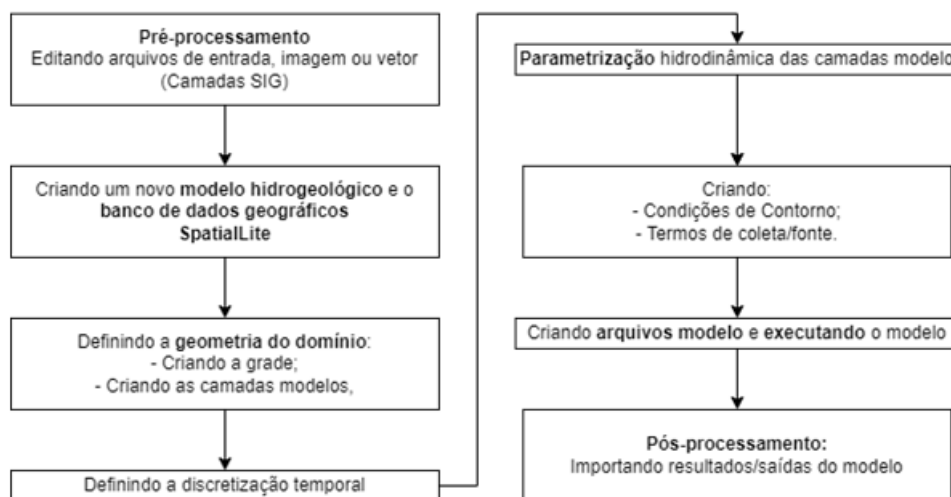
**Pré-processamento**
Editando arquivos de entrada, imagem ou vetor (Camadas SIG)

Criando um novo **modelo hidrogeológico** e o **banco de dados geográficos SpatialLite**

Definindo a **geometria do domínio**:
- Criando a grade;
- Criando as camadas modelos,

Definindo a discretização temporal

**Parametrização** hidrodinâmica das camadas modelo

Criando:
- Condições de Contorno;
- Termos de coleta/fonte.

Criando **arquivos modelo** e **executando** o modelo

**Pós-processamento:**
Importando resultados/saídas do modelo